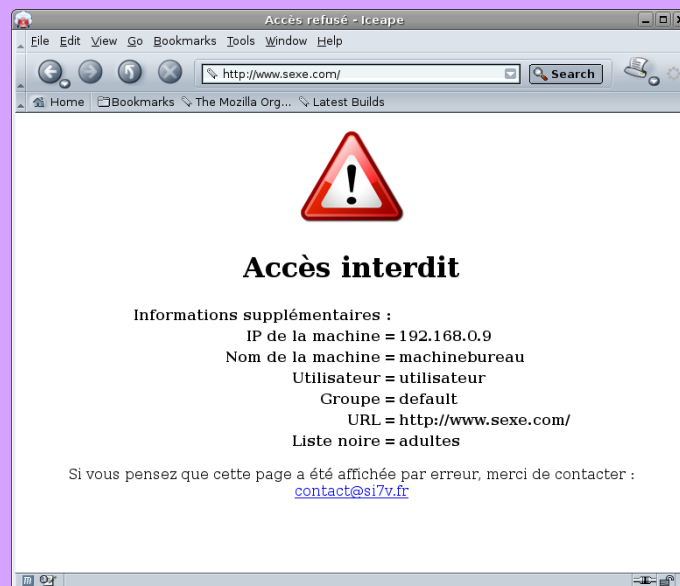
Accès refusé - Iceape

File Edit View Go Bookmarks Tools Window Help

http://www.sexe.com/

Search

Home Bookmarks The Mozilla Org... Latest Builds

Accès interdit

Informations supplémentaires :

| | |
|---|---|
| IP de la machine = | 192.168.0.9 |
| Nom de la machine = | machinebureau |
| Utilisateur = | utilisateur |
| Groupe = | default |
| URL = | http://www.sexe.com/ |
| Liste noire = | adultes |

Si vous pensez que cette page a été affichée par erreur, merci de contacter : contact@si7v.fr